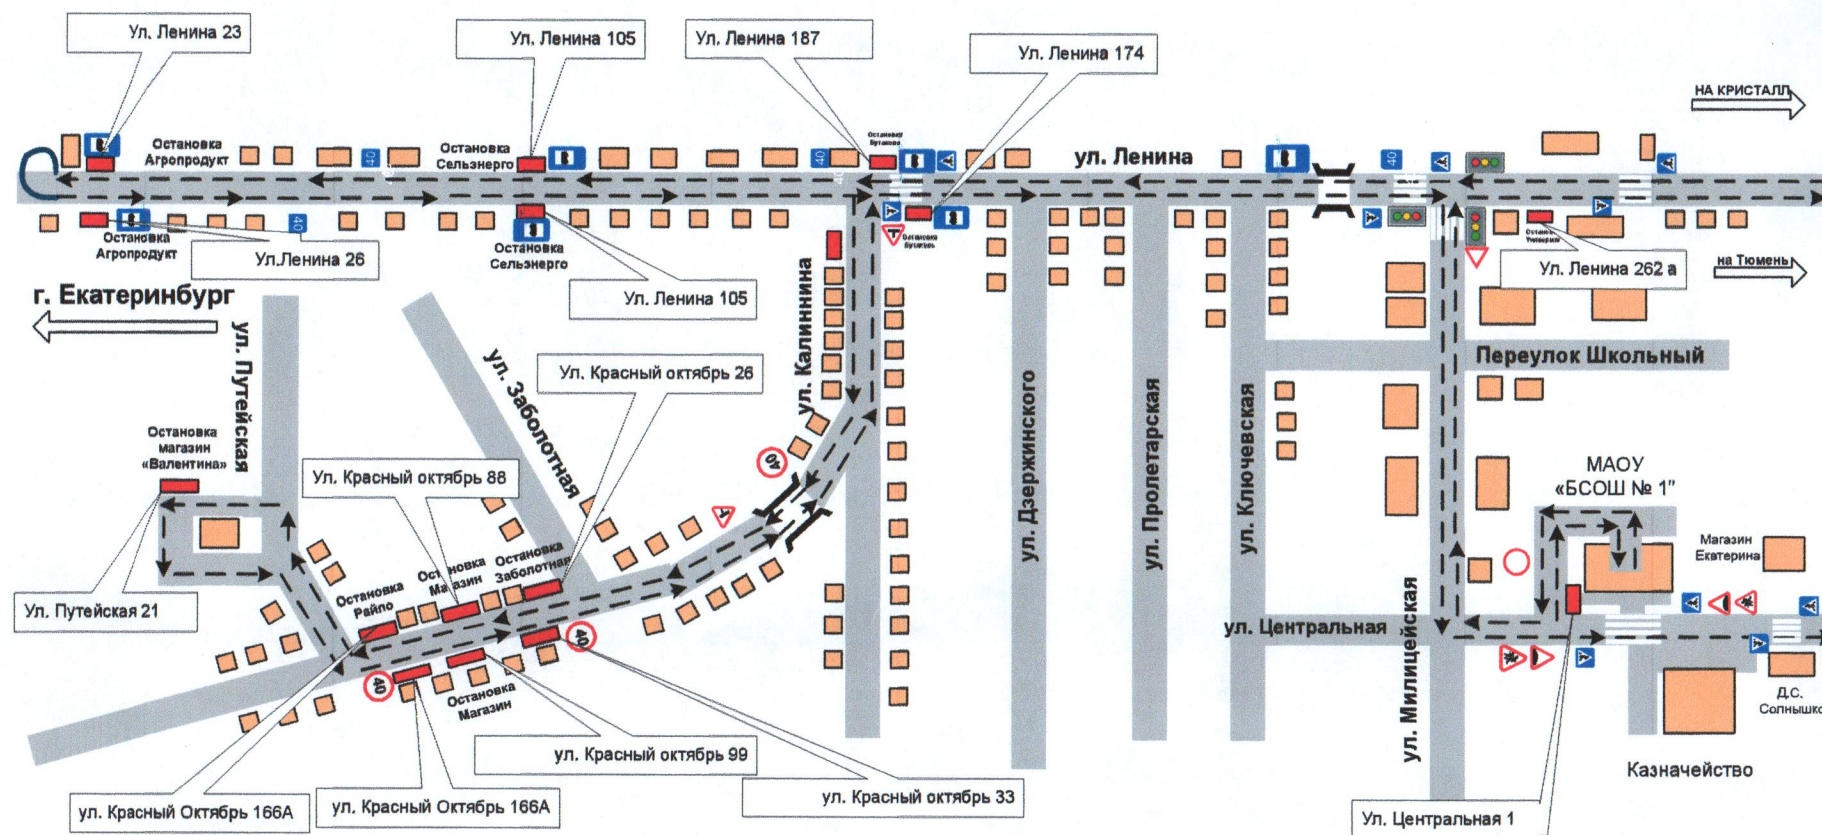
Ул. Ленина 23

Ул. Ленина 105

Ул. Ленина 187

Ул. Ленина 174

НА КРИСТАЛЛ

Остановка Агропродукт

Остановка Сельэнерго

40

40

Остановка Бутаково

ул. Ленина

40

Остановка Агропродукт

Ул.Ленина 26

Остановка Сельэнерго

Остановка Бутаково

Остановка Универмаг

Ул. Ленина 262 а

на Тюмень

Ул. Ленина 105

г. Екатеринбург

ул. Путейская

ул. Заболотная

ул. Калининна

Ул. Красный октябрь 26

Переулок Школьный

ул. Дзержинского

ул. Пролетарская

ул. Ключевская

Остановка магазин «Валентина»

40

Ул. Красный октябрь 88

МАОУ «БСОШ № 1"

Магазин Екатерина

Остановка Райпо

Остановка Магазин

Остановка Заболотная

ул. Центральная

ул. Милицейская

Ул. Путейская 21

40

40

Остановка Магазин

Д.С. Солнышко

ул. Красный октябрь 99

Казначейство

ул. Красный Октябрь 166А

ул. Красный Октябрь 166А

ул. Красный октябрь 33

Ул. Центральная 1